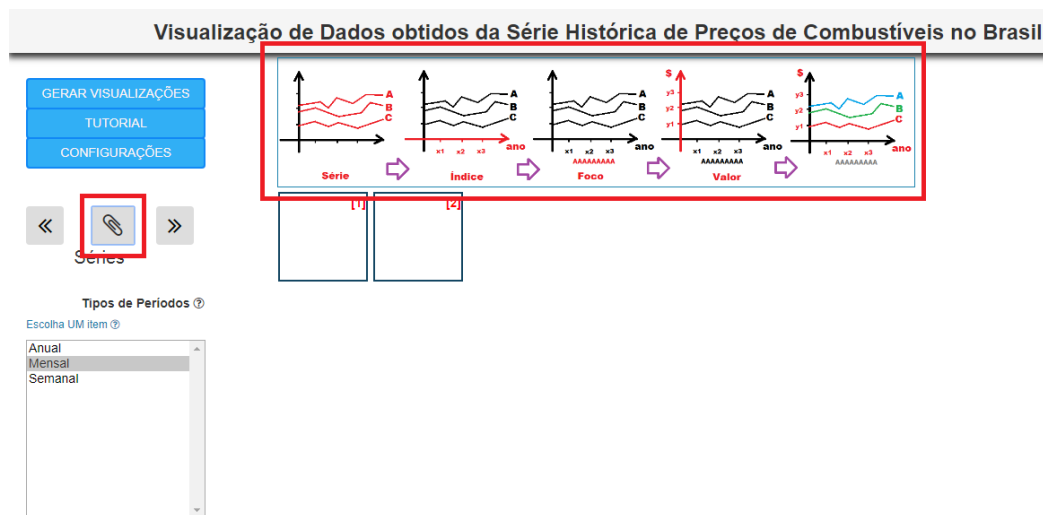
Visualização de Dados obtidos da Série Histórica de Preços de Combustíveis no Brasil

GERAR VISUALIZAÇÕES
TUTORIAL
CONFIGURAÇÕES

«
»
Séries

A
B
C
Série

A
B
C
x1 x2 x3
ano
Índice

A
B
C
x1 x2 x3
ano
AAAAAAAAA
Foco

$
y3
y2
y1
A
B
C
x1 x2 x3
ano
AAAAAAAAA
Valor

$
y3
y2
y1
A
B
C
x1 x2 x3
ano
AAAAAAAAA

[1]
[2]

Tipos de Períodos ?
Escolha UM item ?

Anual
Mensal
Semanal